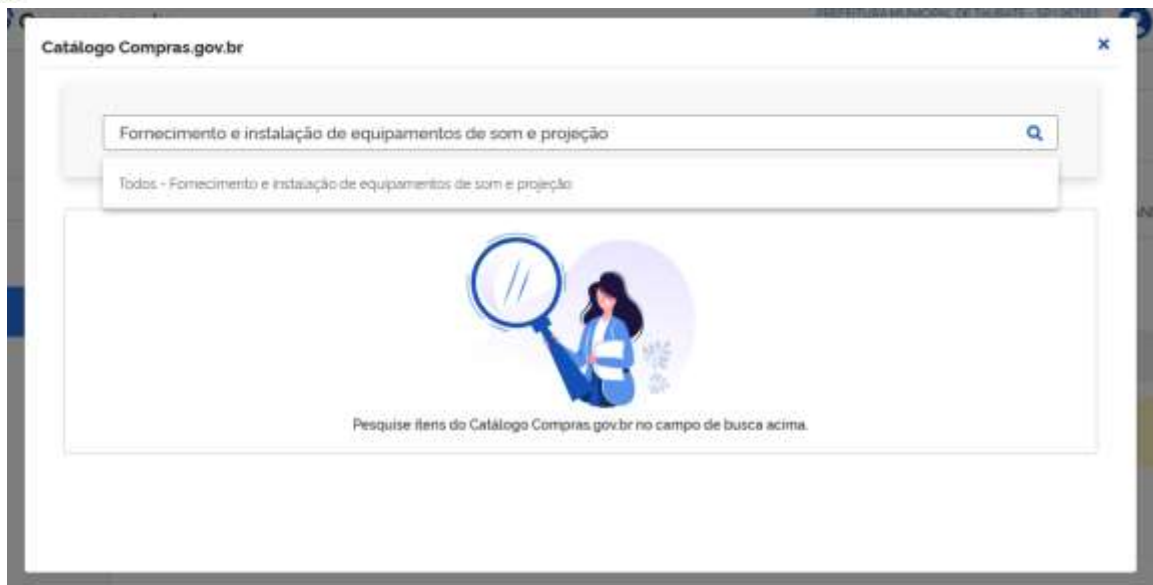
PREFEITURA MUNICIPAL DE TAUBATE - SP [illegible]

Catálogo Compras.gov.br

×

Fornecimento e instalação de equipamentos de som e projeção

Todos - Fornecimento e instalação de equipamentos de som e projeção

Pesquise itens do Catálogo Compras.gov.br no campo de busca acima.